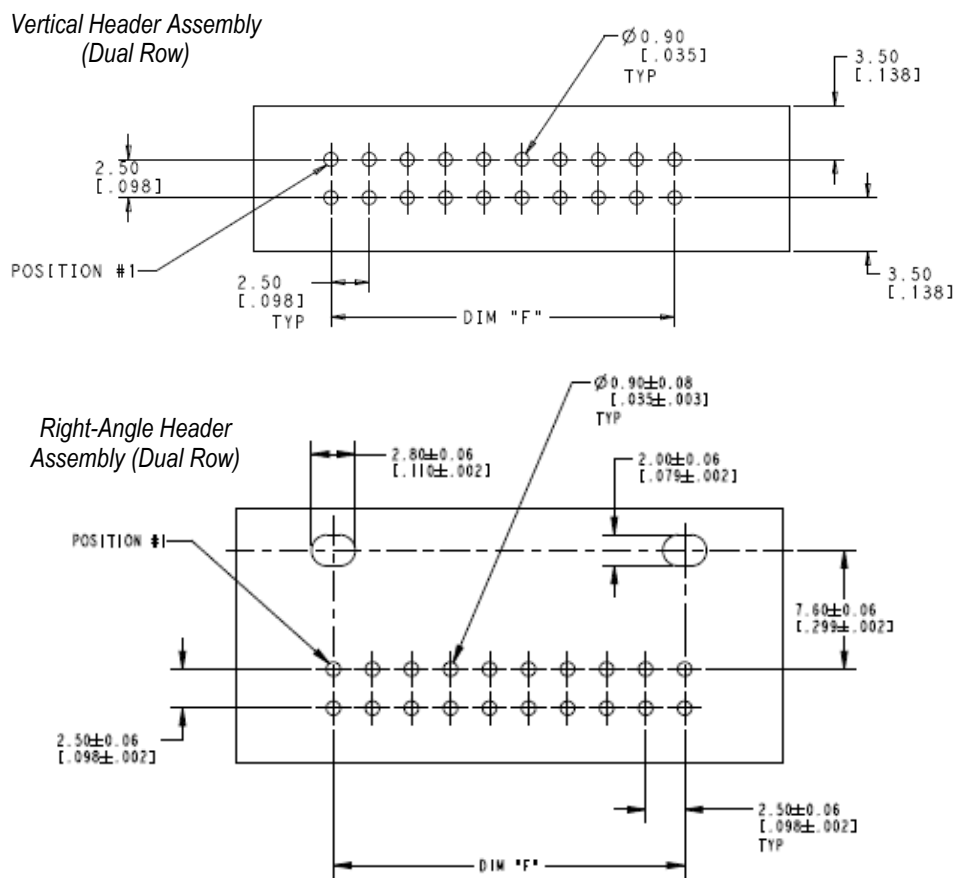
Vertical Header Assembly (Dual Row)

$\varnothing$0.90 [.035] TYP

3.50 [.138]

2.50 [.098]

POSITION #1

2.50 [.098] TYP

DIM "F"

3.50 [.138]

$\varnothing$0.90$\pm$0.08 [.035$\pm$.003] TYP

Right-Angle Header Assembly (Dual Row)

2.80$\pm$0.06 [.110$\pm$.002]

2.00$\pm$0.06 [.079$\pm$.002]

POSITION #1

7.60$\pm$0.06 [.299$\pm$.002]

2.50$\pm$0.06 [.098$\pm$.002]

2.50$\pm$0.06 [.098$\pm$.002] TYP

DIM "F"